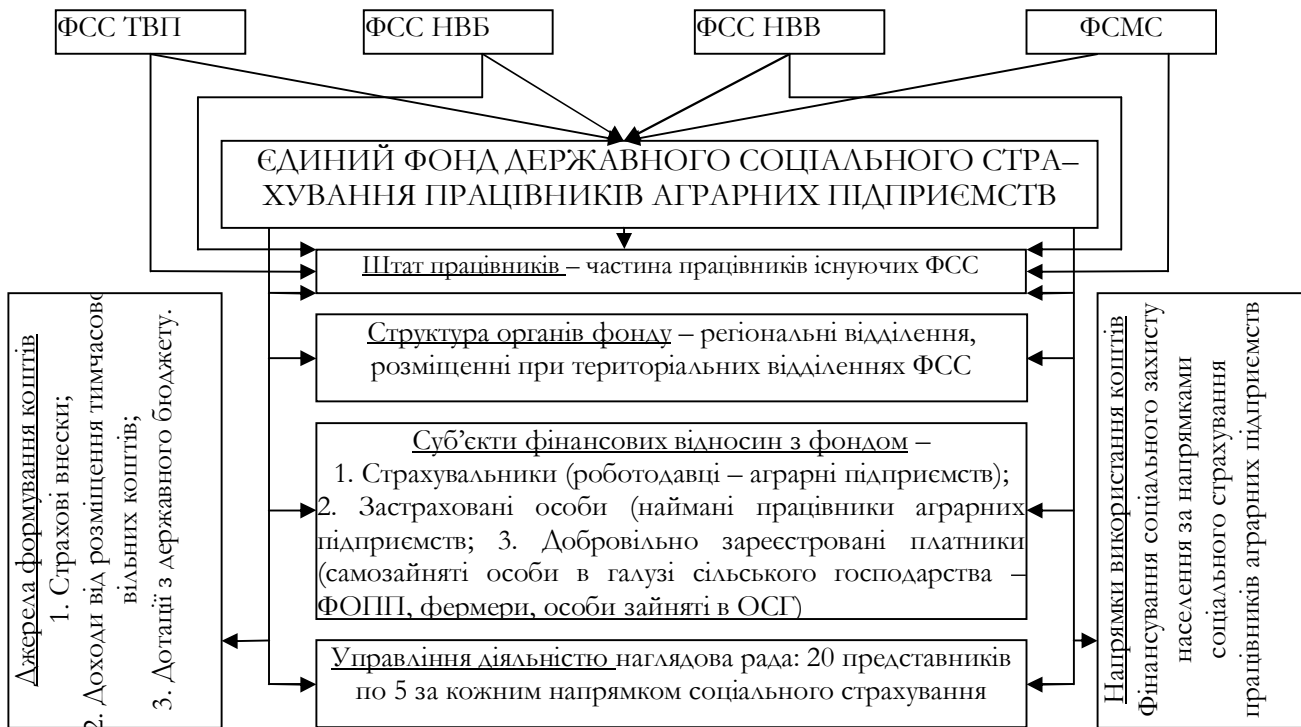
ФСС ТВП

ФСС НВБ

ФСС НВВ

ФСМС

ЄДИНИЙ ФОНД ДЕРЖАВНОГО СОЦІАЛЬНОГО СТРА–ХУВАННЯ ПРАЦІВНИКІВ АГРАРНИХ ПІДПРИЄМСТВ

Джерела формування коштів
1. Страхові внески;
2. Доходи від розміщення тимчасово вільних коштів;
3. Дотації з державного бюджету.

Штат працівників – частина працівників існуючих ФСС

Структура органів фонду – регіональні відділення, розміщенні при територіальних відділеннях ФСС

Суб'єкти фінансових відносин з фондом – 1. Страхувальники (роботодавці – аграрні підприємств); 2. Застраховані особи (наймані працівники аграрних підприємств; 3. Добровільно зареєстровані платники (самозайняті особи в галузі сільського господарства – ФОПП, фермери, особи зайняті в ОСГ)

Управління діяльністю наглядова рада: 20 представників по 5 за кожним напрямком соціального страхування

Напрямки використання коштів
Фінансування соціального захисту населення за напрямками соціального страхування працівників аграрних підприємств